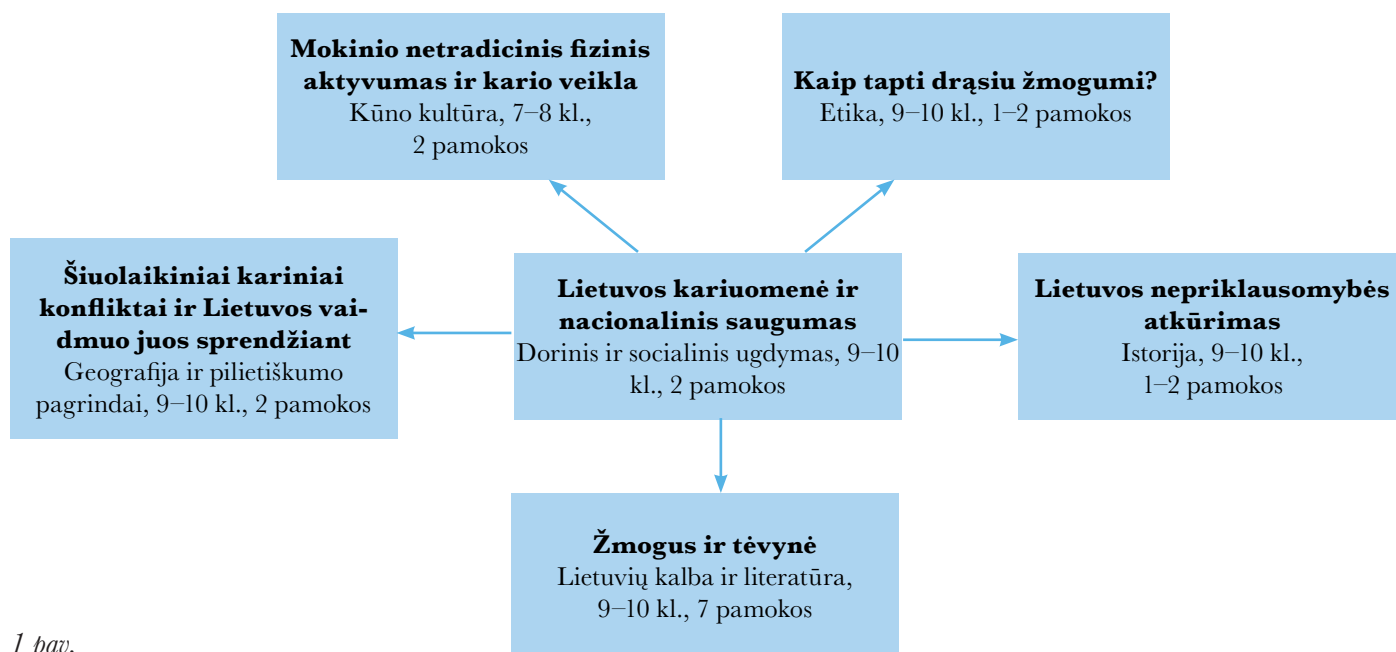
Mokinio netradicinis fizinis aktyvumas ir kario veikla
Kūno kultūra, 7–8 kl., 2 pamokos

Kaip tapti drąsiu žmogumi?
Etika, 9–10 kl., 1–2 pamokos

Šiuolaikiniai kariniai konfliktai ir Lietuvos vaidmuo juos sprendžiant
Geografija ir pilietiškumo pagrindai, 9–10 kl., 2 pamokos

Lietuvos kariuomenė ir nacionalinis saugumas
Dorinis ir socialinis ugdymas, 9–10 kl., 2 pamokos

Lietuvos nepriklausomybės atkūrimas
Istorija, 9–10 kl., 1–2 pamokos

Žmogus ir tėvynė
Lietuvių kalba ir literatūra, 9–10 kl., 7 pamokos

1 pav.